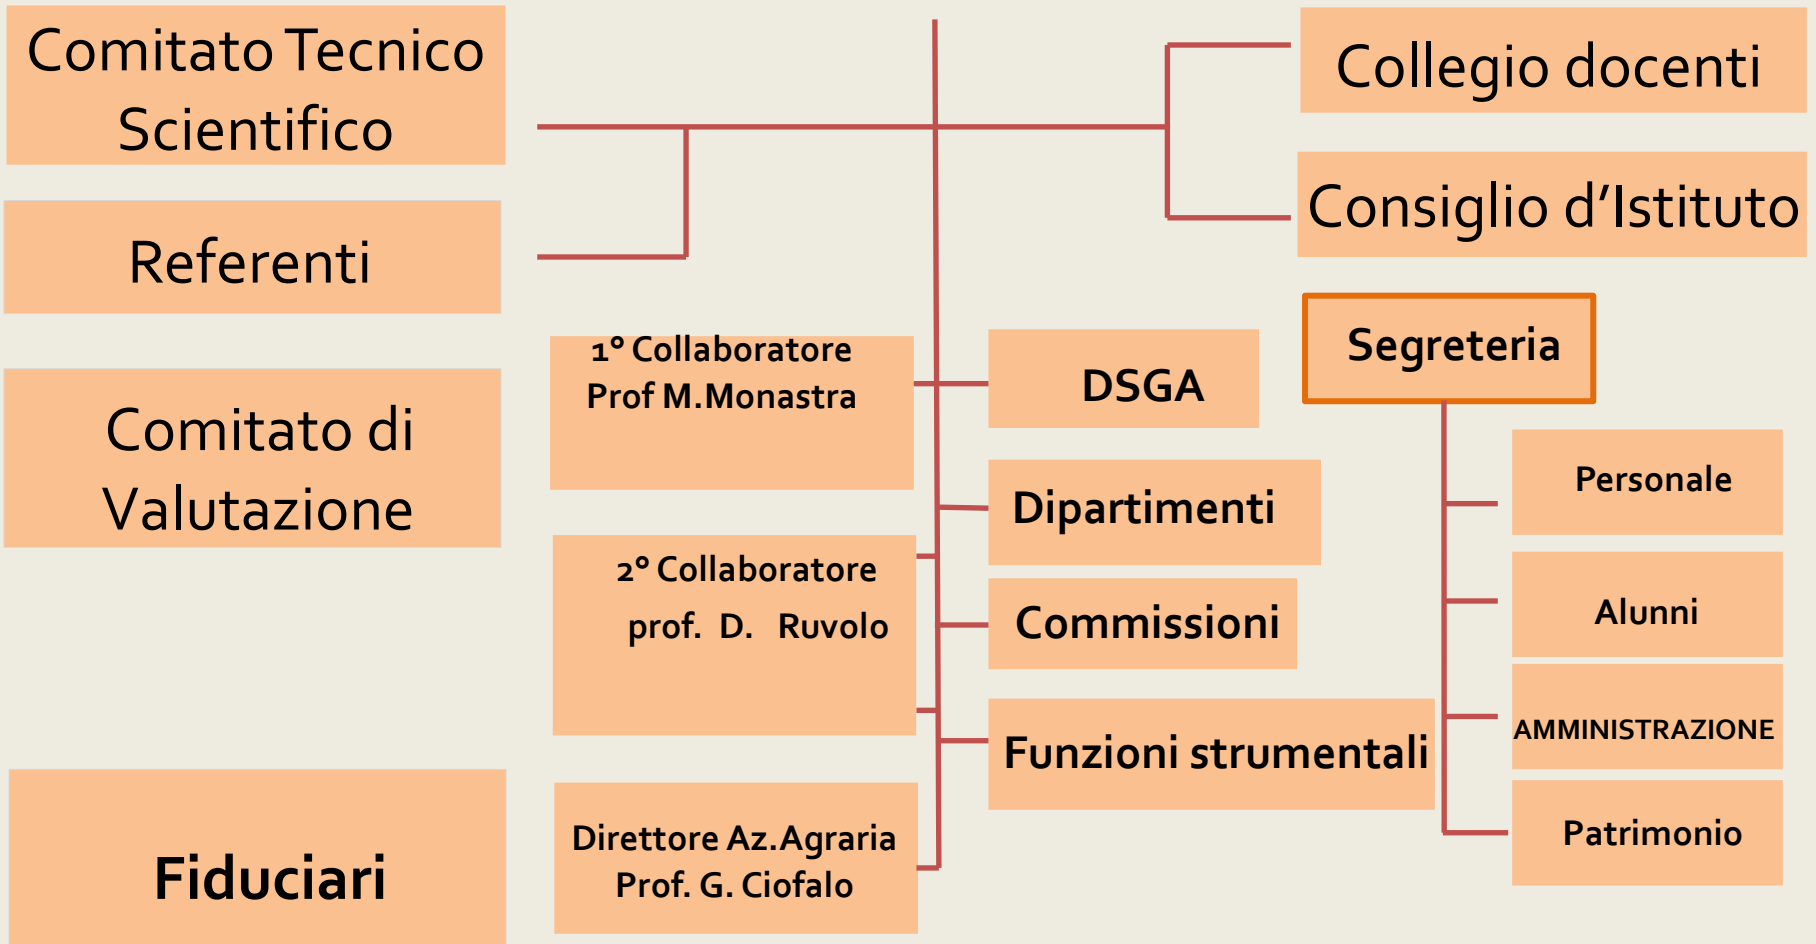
Comitato Tecnico Scientifico

Referenti

Comitato di Valutazione

Fiduciari

1° Collaboratore
Prof M.Monastra

2° Collaboratore
prof. D. Ruvolo

Direttore Az.Agraria
Prof. G. Ciofalo

Collegio docenti

Consiglio d'Istituto

DSGA

Dipartimenti

Commissioni

Funzioni strumentali

Segreteria

Personale

Alunni

AMMINISTRAZIONE

Patrimonio